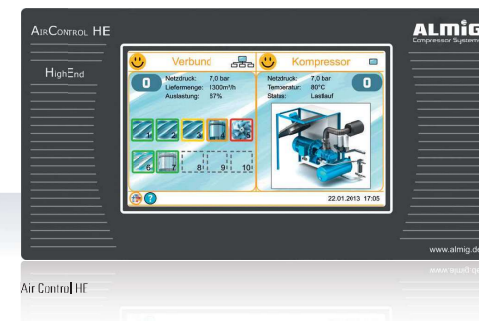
AirControl HE

HighEnd

ALMiG
Compressor Systems

Verbund

0

Netzdruck: 7,0 bar
Liefermenge: 1300m³/h
Auslastung: 57%

1 2 3 4 5
6 7 8 9 10

Kompressor

Netzdruck: 7,0 bar
Temperatur: 80°C
Status: Lastlauf

0

22.01.2013 17:05

www.almig.de

Air Control HE